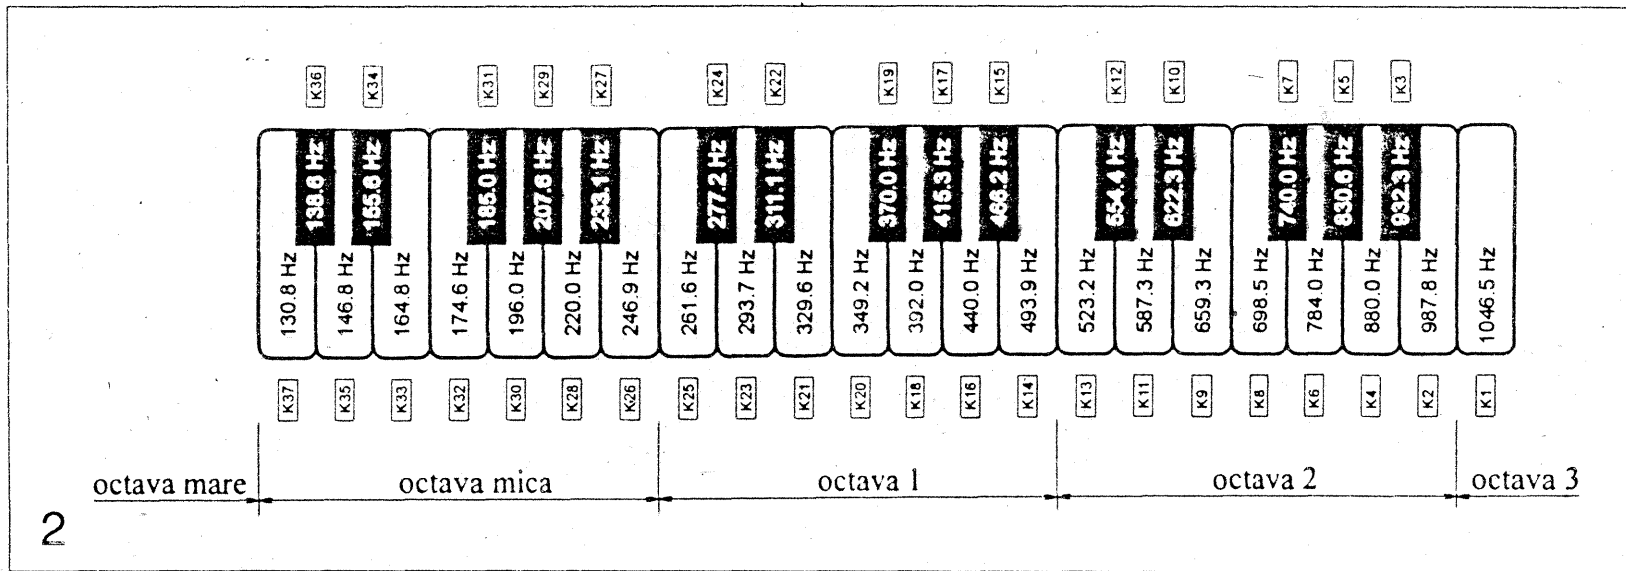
K36 K34 K31 K29 K27 K24 K22 K19 K17 K15 K12 K10 K7 K5 K3

138.6 Hz 155.6 Hz 185.0 Hz 207.6 Hz 233.1 Hz 277.2 Hz 311.1 Hz 370.0 Hz 415.3 Hz 466.2 Hz 554.4 Hz 622.3 Hz 740.0 Hz 830.6 Hz 932.3 Hz

130.8 Hz 146.8 Hz 164.8 Hz 174.6 Hz 196.0 Hz 220.0 Hz 246.9 Hz 261.6 Hz 293.7 Hz 329.6 Hz 349.2 Hz 392.0 Hz 440.0 Hz 493.9 Hz 523.2 Hz 587.3 Hz 659.3 Hz 698.5 Hz 784.0 Hz 880.0 Hz 987.8 Hz 1046.5 Hz

K37 K35 K33 K32 K30 K28 K26 K25 K23 K21 K20 K18 K16 K14 K13 K11 K9 K8 K6 K4 K2 K1

octava mare octava mica octava 1 octava 2 octava 3

2